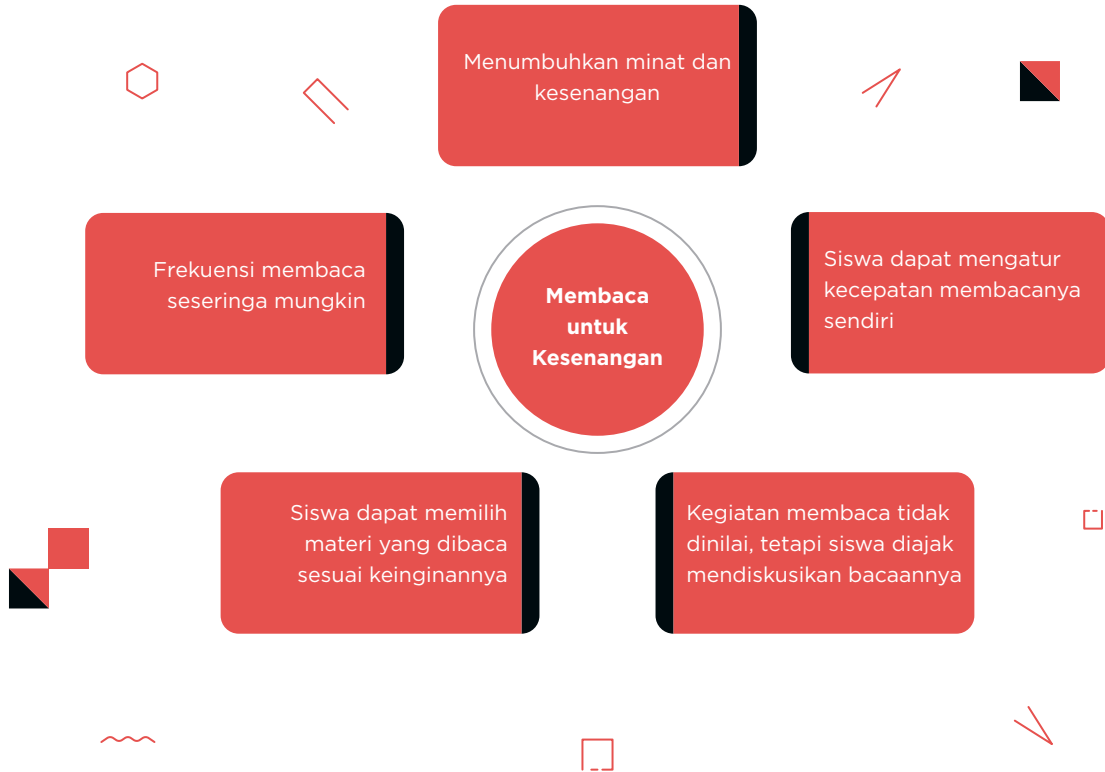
Menumbuhkan minat dan kesenangan

Frekuensi membaca seseringa mungkin

Membaca untuk Kesenangan

Siswa dapat mengatur kecepatan membacanya sendiri

Siswa dapat memilih materi yang dibaca sesuai keinginannya

Kegiatan membaca tidak dinilai, tetapi siswa diajak mendiskusikan bacaannya